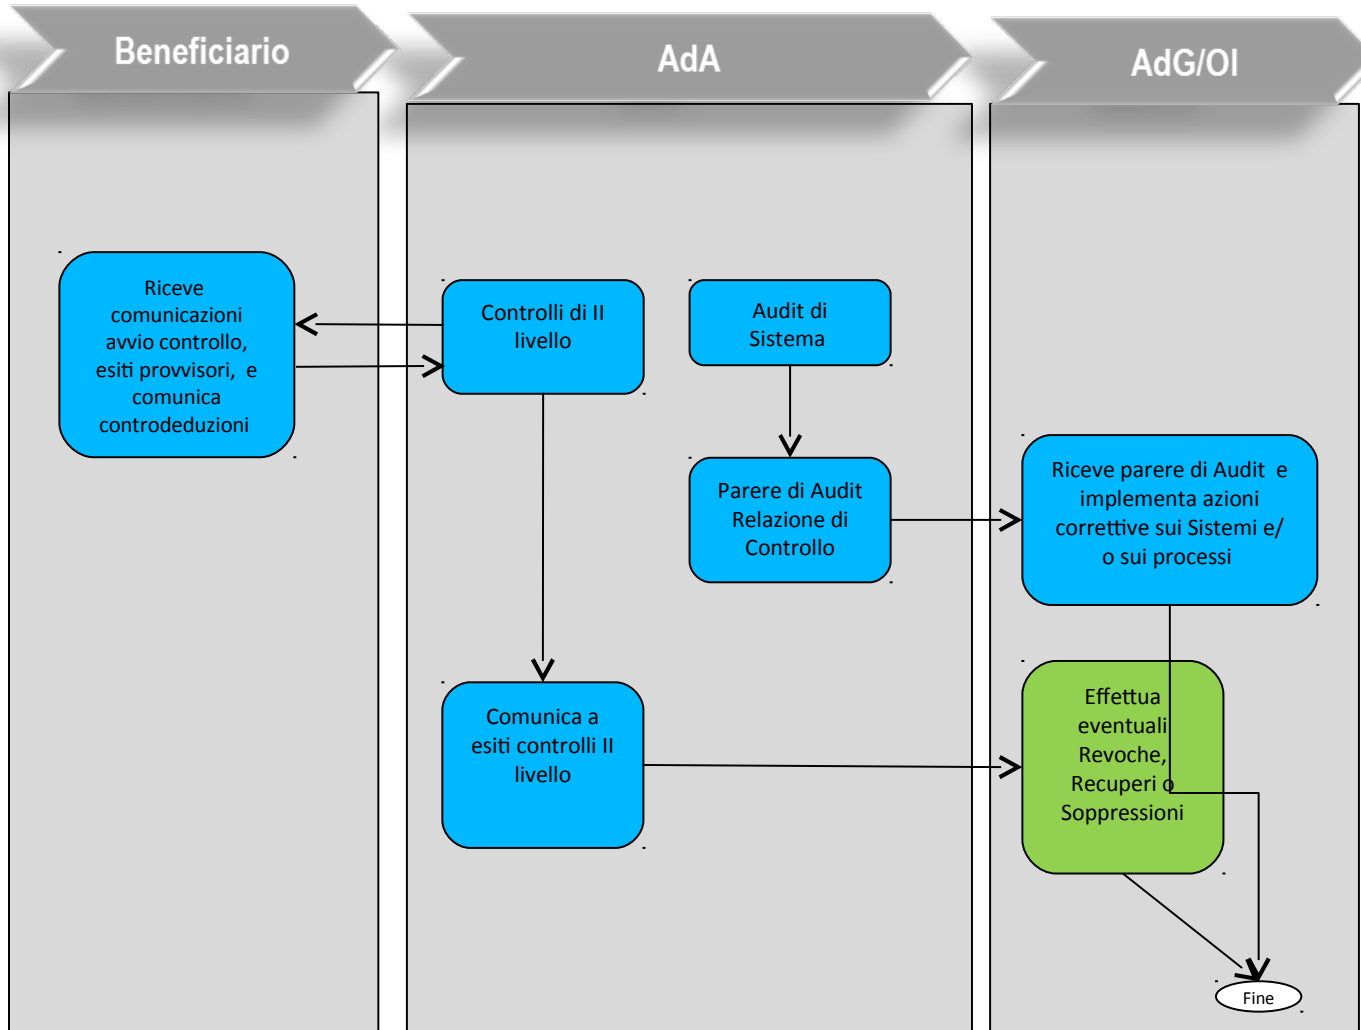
Beneficiario

AdA

AdG/OI

Riceve comunicazioni avvio controllo, esiti provvisori, e comunica controdeduzioni

Controlli di II livello

Audit di Sistema

Parere di Audit Relazione di Controllo

Riceve parere di Audit e implementa azioni correttive sui Sistemi e/o sui processi

Comunica a esiti controlli II livello

Effettua eventuali Revoche, Recuperi o Soppressioni

Fine